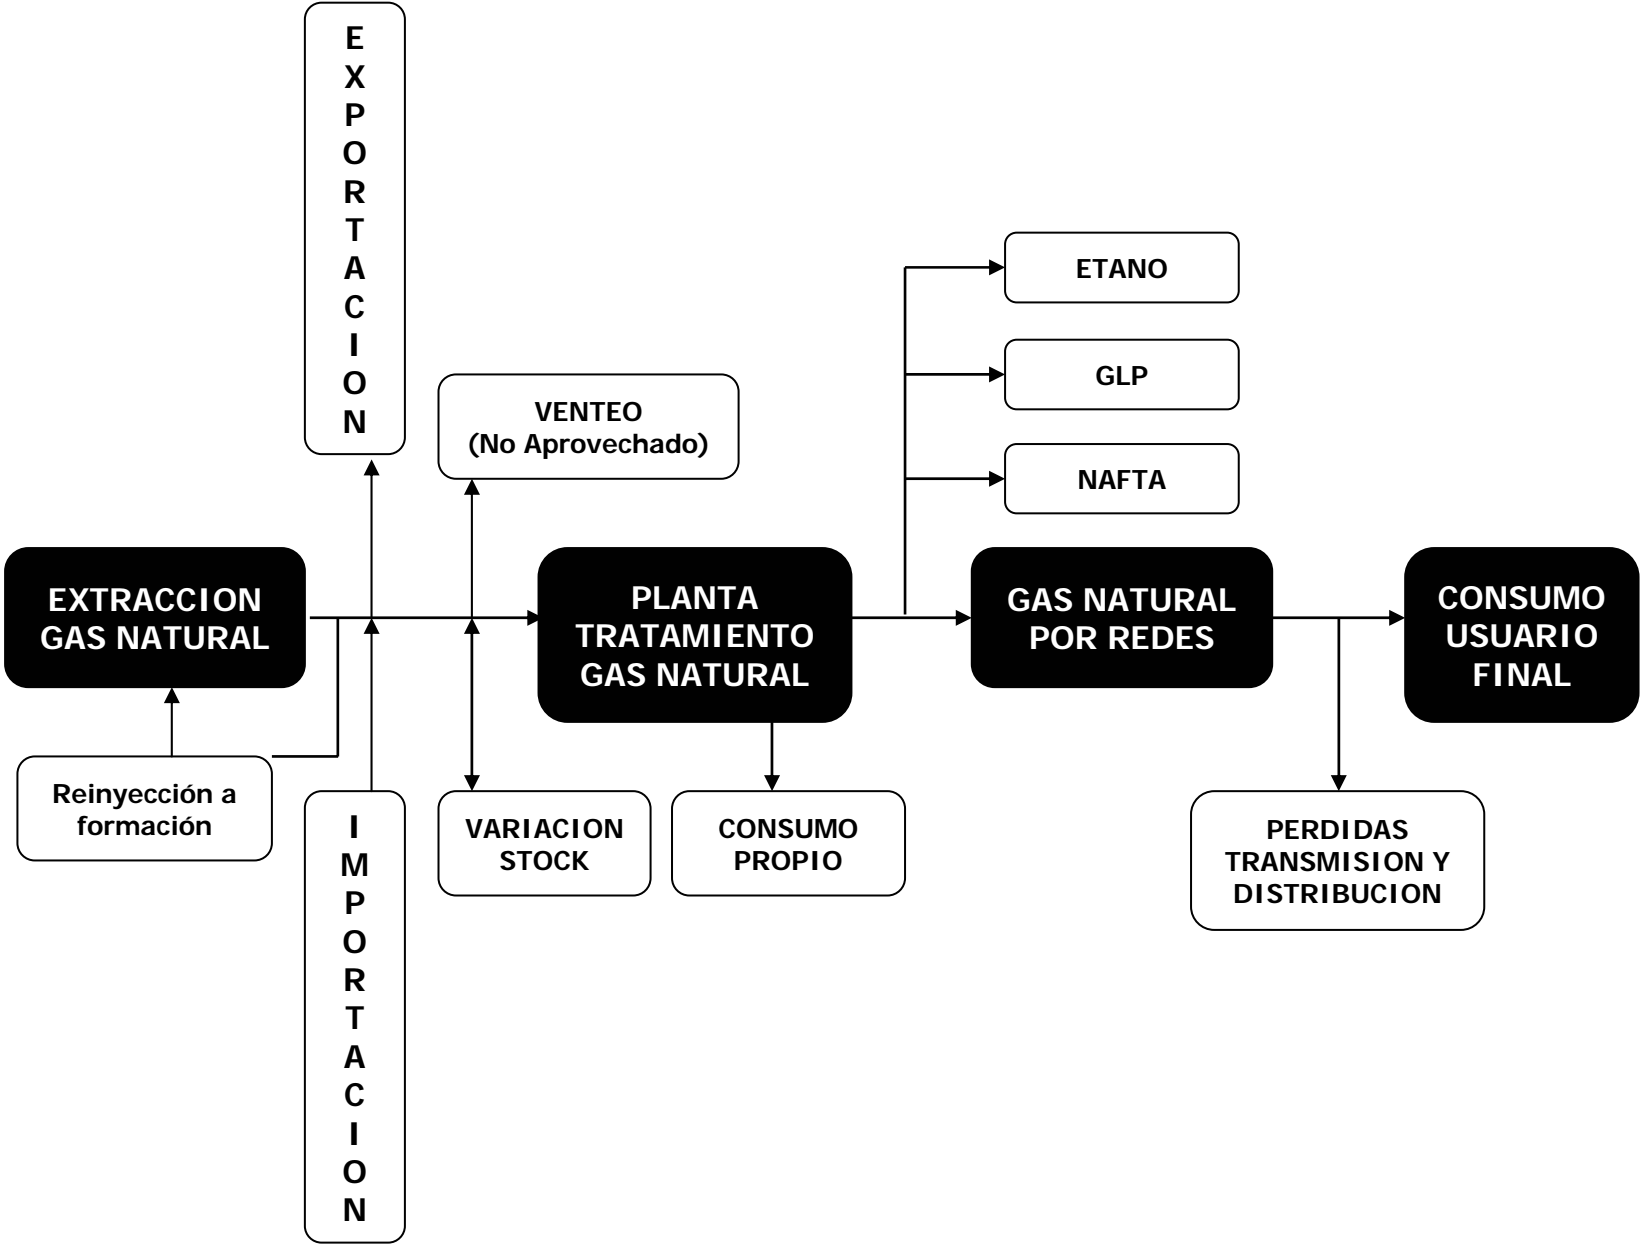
EXPORTACION

VENTEO
(No Aprovechado)

ETANO

GLP

NAFTA

EXTRACCION
GAS NATURAL

PLANTA
TRATAMIENTO
GAS NATURAL

GAS NATURAL
POR REDES

CONSUMO
USUARIO
FINAL

Reinyección a formación

IMPORTACION

VARIACION
STOCK

CONSUMO
PROPIO

PERDIDAS
TRANSMISION Y
DISTRIBUCION